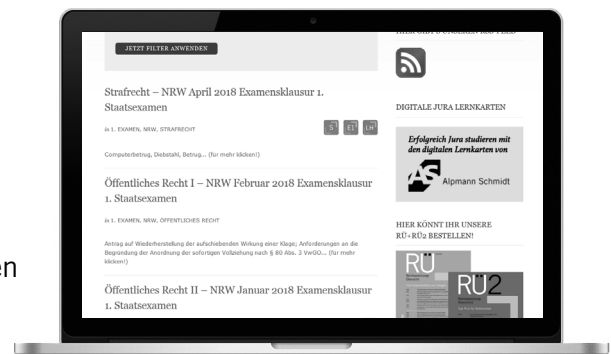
JETZT FILTER ANWENDEN

Strafrecht – NRW April 2018 Examensklausur 1. Staatsexamen

in 1. EXAMEN, NRW, STRAFRECHT

S E¹ LH

Computerbetrug, Diebstahl, Betrug... (für mehr klicken!)

Öffentliches Recht I – NRW Februar 2018 Examensklausur 1. Staatsexamen

in 1. EXAMEN, NRW, ÖFFENTLICHES RECHT

Antrag auf Wiederherstellung der aufschiebenden Wirkung einer Klage; Anforderungen an die Begründung der Anordnung der sofortigen Vollziehung nach § 80 Abs. 3 VwGO... (für mehr klicken!)

Öffentliches Recht II – NRW Januar 2018 Examensklausur 1. Staatsexamen

HIER GIBT'S UNSEREN RSS-FEED

DIGITALE JURA LERNKARTEN

Erfolgreich Jura studieren mit den digitalen Lernkarten von

Alpmann Schmidt

HIER KÖNNT IHR UNSERE RÜ+RÜ2 BESTELLEN!

RÜ

RÜ2

en